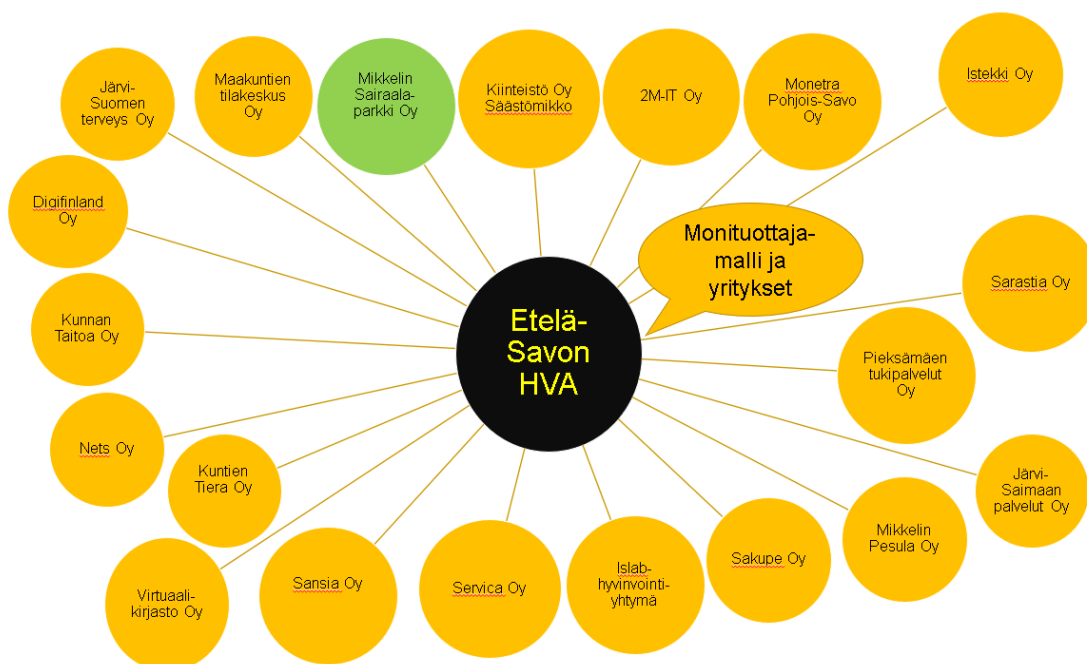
Etelä-Savon HVA

Monituottaja-malli ja yritykset

Järvi-Suomen terveys Oy

Maakuntien tilakeskus Oy

Mikkelin Sairaala-parkki Oy

Kiinteistö Oy Säästömikko

2M-IT Oy

Monetra Pohjois-Savo Oy

Istekki Oy

Digifinland Oy

Sarastia Oy

Kunnan Taitoa Oy

Pieksämäen tukipalvelut Oy

Nets Oy

Kuntien Tiera Oy

Järvi-Saimaan palvelut Oy

Mikkelin Pesula Oy

Virtuaali-kirjasto Oy

Sansia Oy

Servica Oy

Islab-hyvinvointi-yhtymä

Sakupe Oy